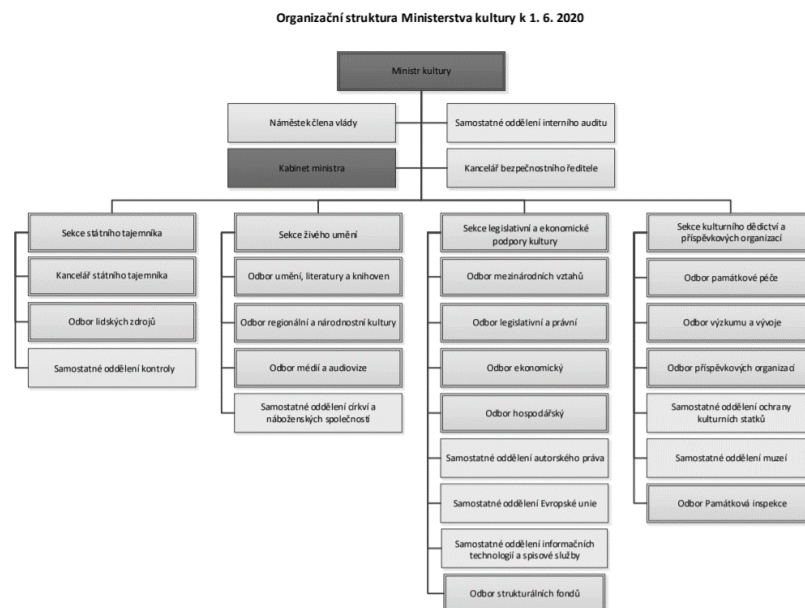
Organizační struktura Ministerstva kultury k 1. 6. 2020

Ministr kultury

Náměstek člena vlády

Samostatné oddělení interního auditu

Kabinet ministra

Kancelář bezpečnostního ředitele

Sekce státního tajemníka

Kancelář státního tajemníka

Odbor lidských zdrojů

Samostatné oddělení kontroly

Sekce živého umění

Odbor umění, literatury a knihoven

Odbor regionální a národnostní kultury

Odbor médií a audiovize

Samostatné oddělení církví a náboženských společností

Sekce legislativní a ekonomické podpory kultury

Odbor mezinárodních vztahů

Odbor legislativní a právní

Odbor ekonomický

Odbor hospodářský

Samostatné oddělení autorského práva

Samostatné oddělení Evropské unie

Samostatné oddělení informačních technologií a spisové služby

Odbor strukturálních fondů

Sekce kulturního dědictví a příspěvkových organizací

Odbor památkové péče

Odbor výzkumu a vývoje

Odbor příspěvkových organizací

Samostatné oddělení ochrany kulturních statků

Samostatné oddělení muzeí

Odbor Památková inspekce